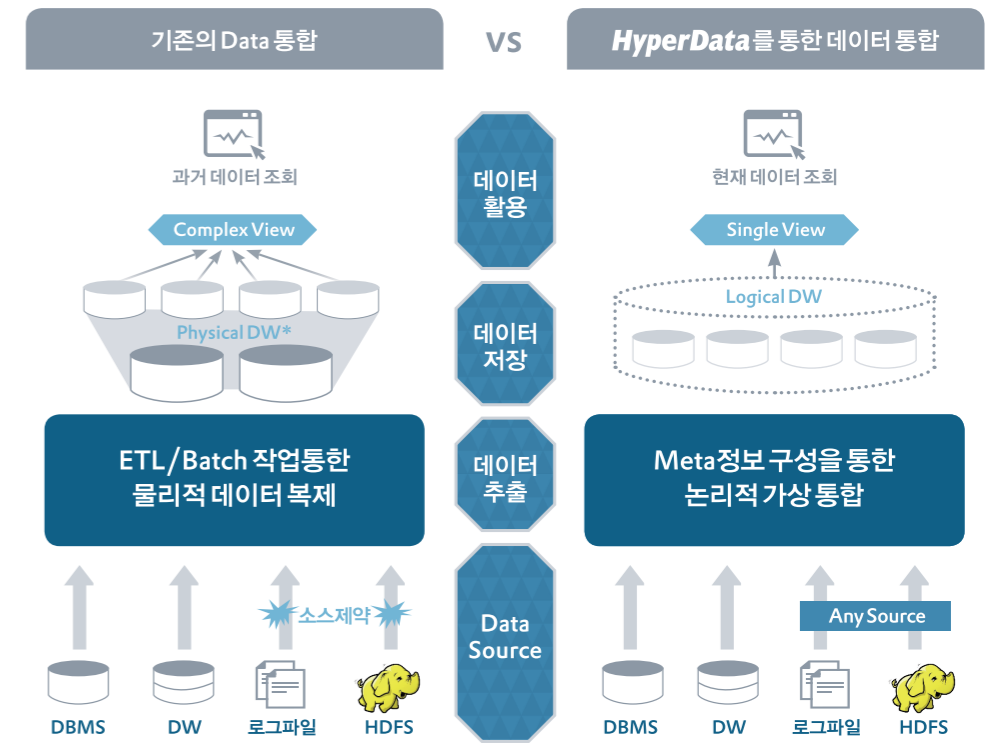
기존의 Data 통합

VS

HyperData를 통한 데이터 통합

과거 데이터 조회

Complex View

Physical DW*

ETL/Batch 작업통한 물리적 데이터 복제

소스제약

DBMS

DW

로그파일

HDFS

데이터 활용

데이터 저장

데이터 추출

Data Source

현재 데이터 조회

Single View

Logical DW

Meta정보 구성을 통한 논리적 가상 통합

Any Source

DBMS

DW

로그파일

HDFS